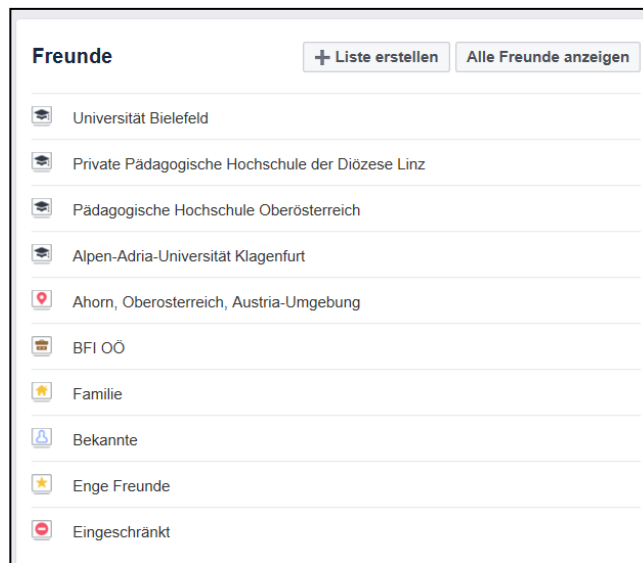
Freunde

+ Liste erstellen | Alle Freunde anzeigen

Universität Bielefeld

Private Pädagogische Hochschule der Diözese Linz

Pädagogische Hochschule Oberösterreich

Alpen-Adria-Universität Klagenfurt

Ahorn, Oberosterreich, Austria-Umgebung

BFI OÖ

Familie

Bekannte

Enge Freunde

Eingeschränkt